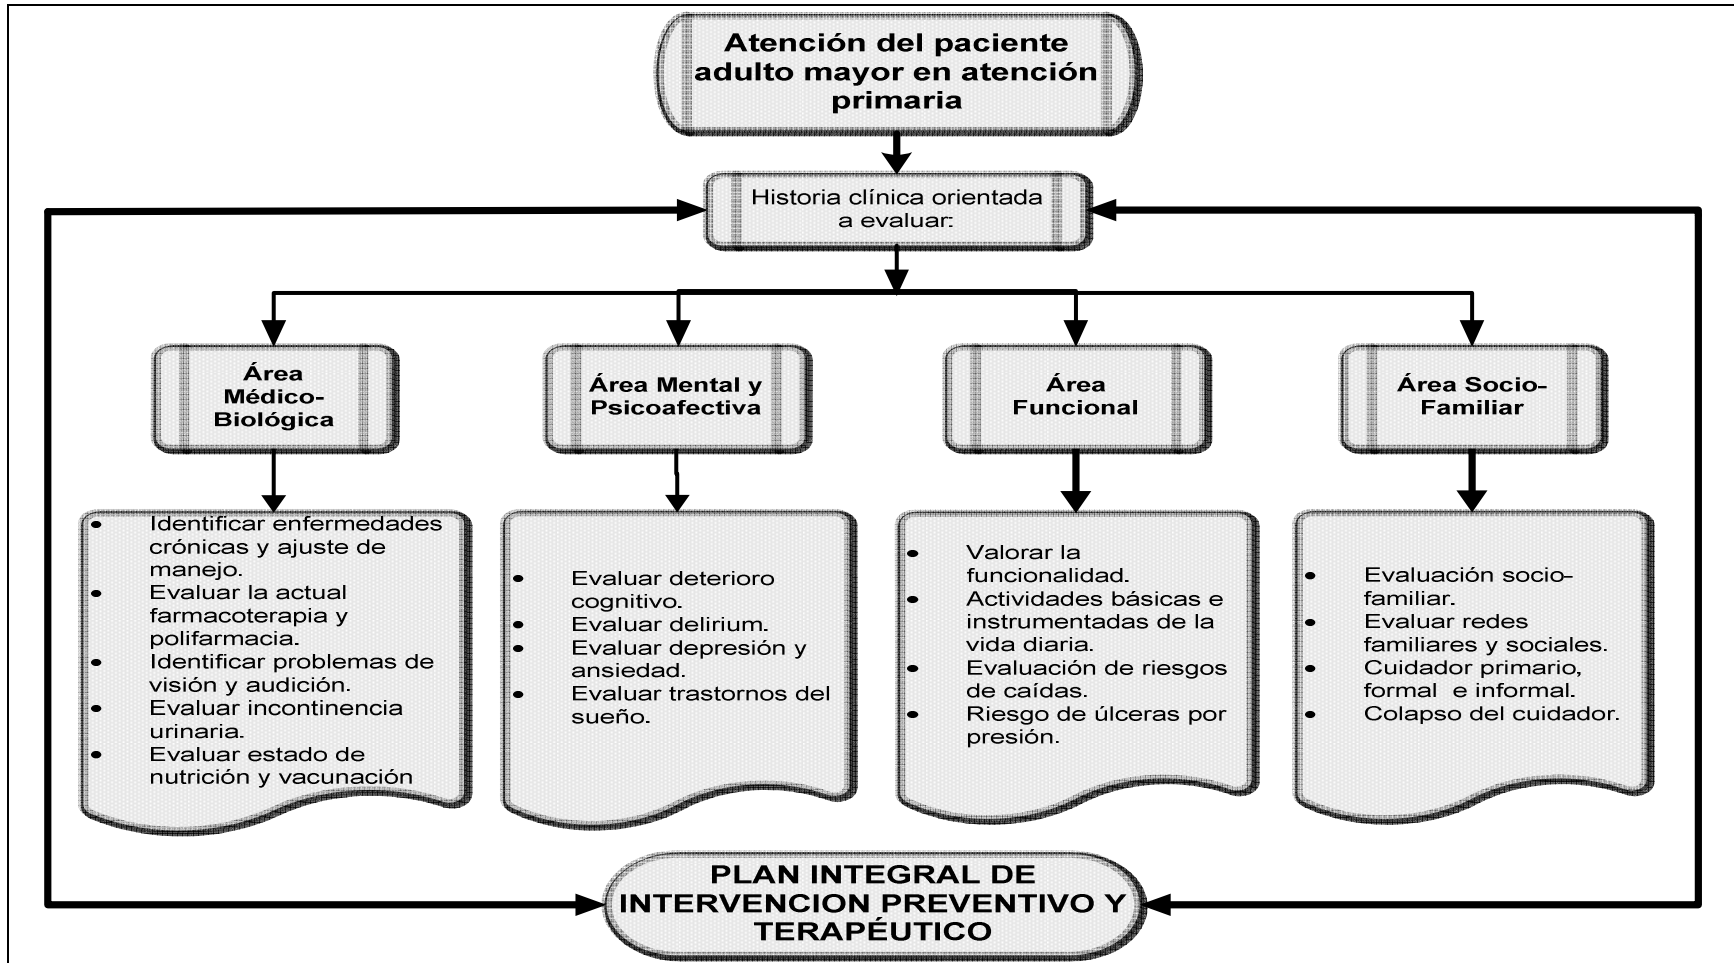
Atención del paciente adulto mayor en atención primaria

Historia clínica orientada a evaluar:

Área Médico-Biológica

Área Mental y Psicoafectiva

Área Funcional

Área Socio-Familiar

- Identificar enfermedades crónicas y ajuste de manejo.
- Evaluar la actual farmacoterapia y polifarmacia.
- Identificar problemas de visión y audición.
- Evaluar incontinencia urinaria.
- Evaluar estado de nutrición y vacunación

- Evaluar deterioro cognitivo.
- Evaluar delirium.
- Evaluar depresión y ansiedad.
- Evaluar trastornos del sueño.

- Valorar la funcionalidad.
- Actividades básicas e instrumentadas de la vida diaria.
- Evaluación de riesgos de caídas.
- Riesgo de úlceras por presión.

- Evaluación socio-familiar.
- Evaluar redes familiares y sociales.
- Cuidador primario, formal e informal.
- Colapso del cuidador.

PLAN INTEGRAL DE INTERVENCION PREVENTIVO Y TERAPÉUTICO